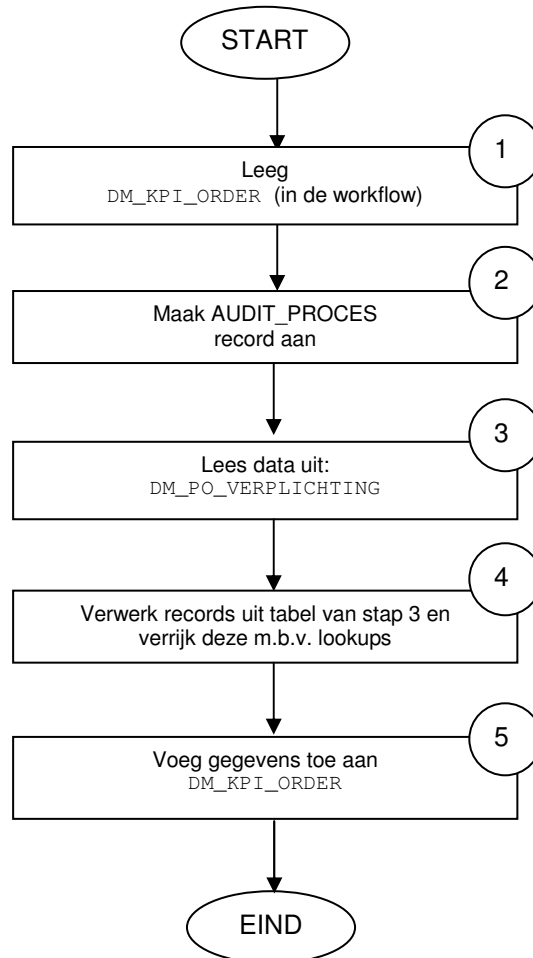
START

1

Leeg
DM_KPI_ORDER (in de workflow)

2

Maak AUDIT_PROCES record aan

3

Lees data uit:
DM_PO_VERPLICHTING

4

Verwerk records uit tabel van stap 3 en verrijk deze m.b.v. lookups

5

Voeg gegevens toe aan
DM_KPI_ORDER

EIND